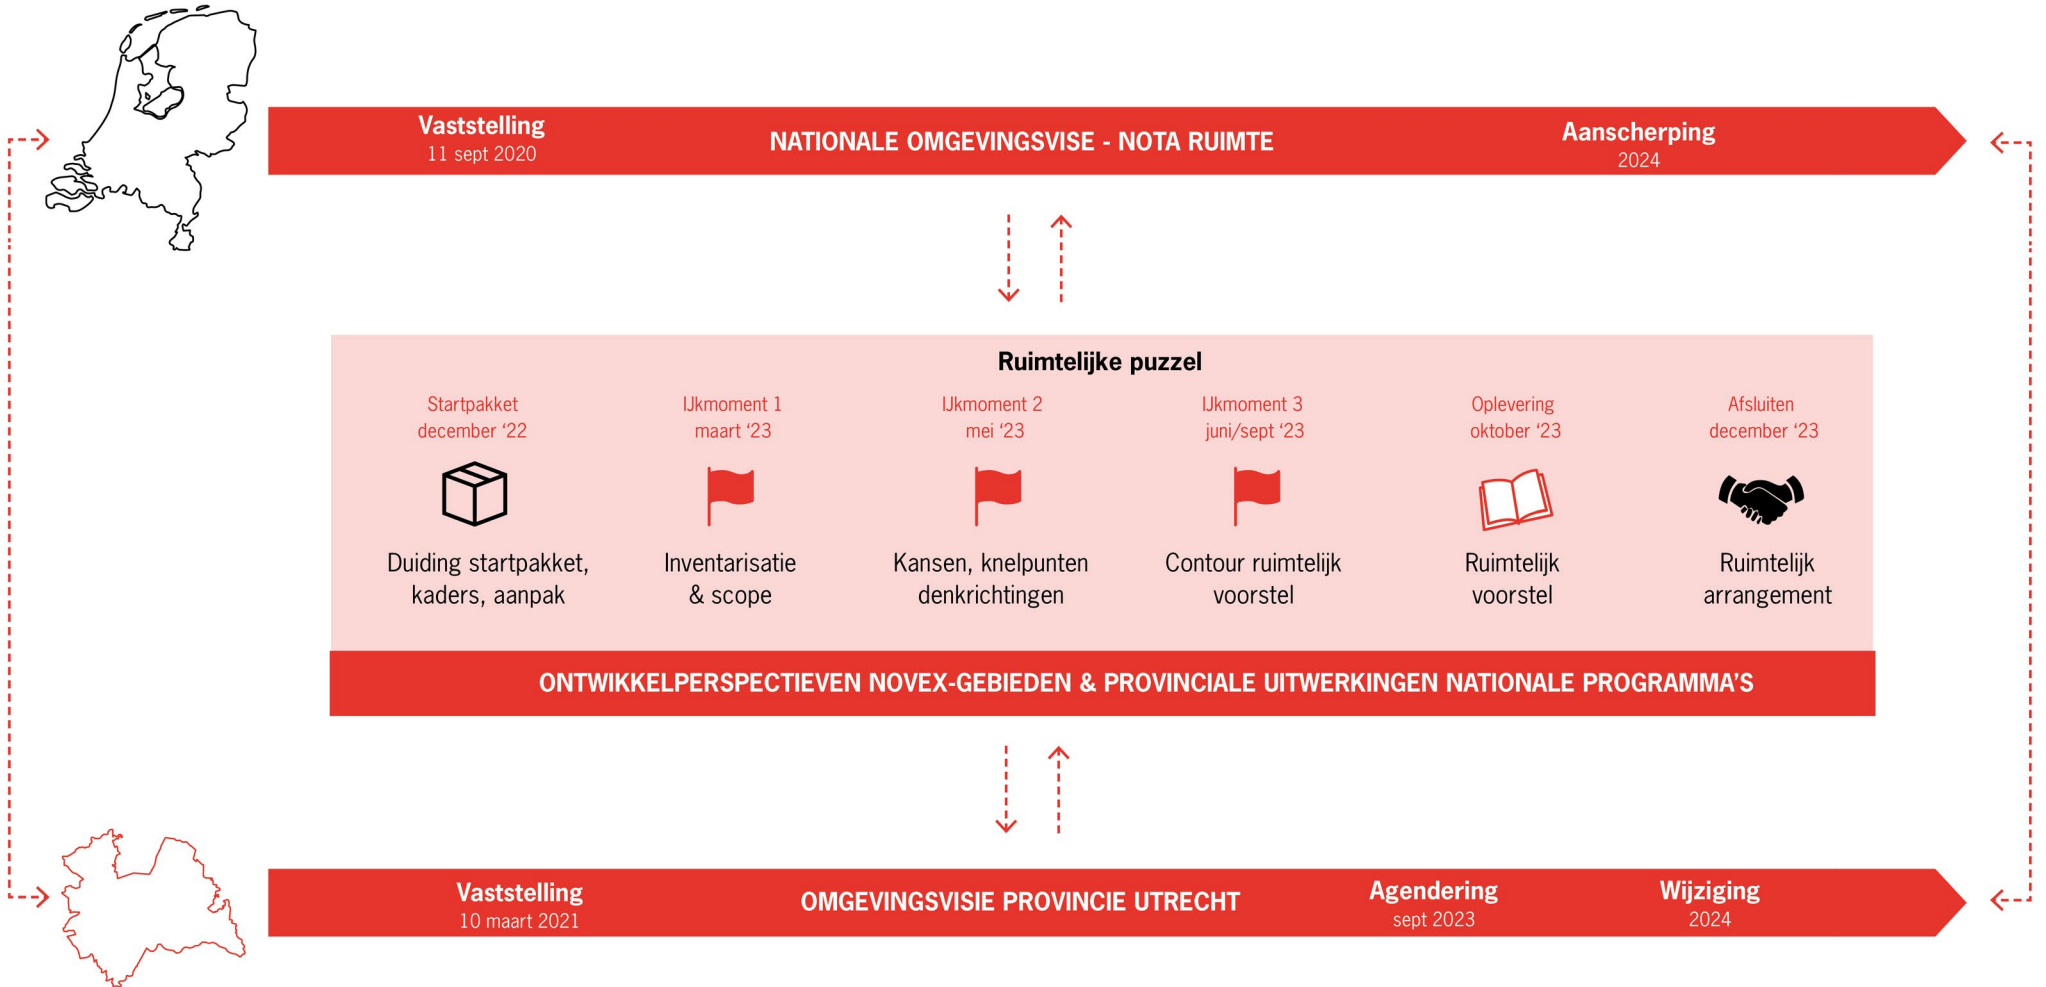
Vaststelling
11 sept 2020

NATIONALE OMGEVINGSVISE - NOTA RUIMTE

Aanscherping
2024

Ruimtelijke puzzel

Startpakket
december '22

Duiding startpakket, kaders, aanpak

IJkmoment 1
maart '23

Inventarisatie & scope

IJkmoment 2
mei '23

Kansen, knelpunten denkrichtingen

IJkmoment 3
juni/sept '23

Contour ruimtelijk voorstel

Oplevering
oktober '23

Ruimtelijk voorstel

Afsluiten
december '23

Ruimtelijk arrangement

ONTWIKKELPERSPECTIEVEN NOVEX-GEBIEDEN & PROVINCIALE UITWERKINGEN NATIONALE PROGRAMMA'S

Vaststelling
10 maart 2021

OMGEVINGSVISIE PROVINCIE UTRECHT

Agendering
sept 2023

Wijziging
2024